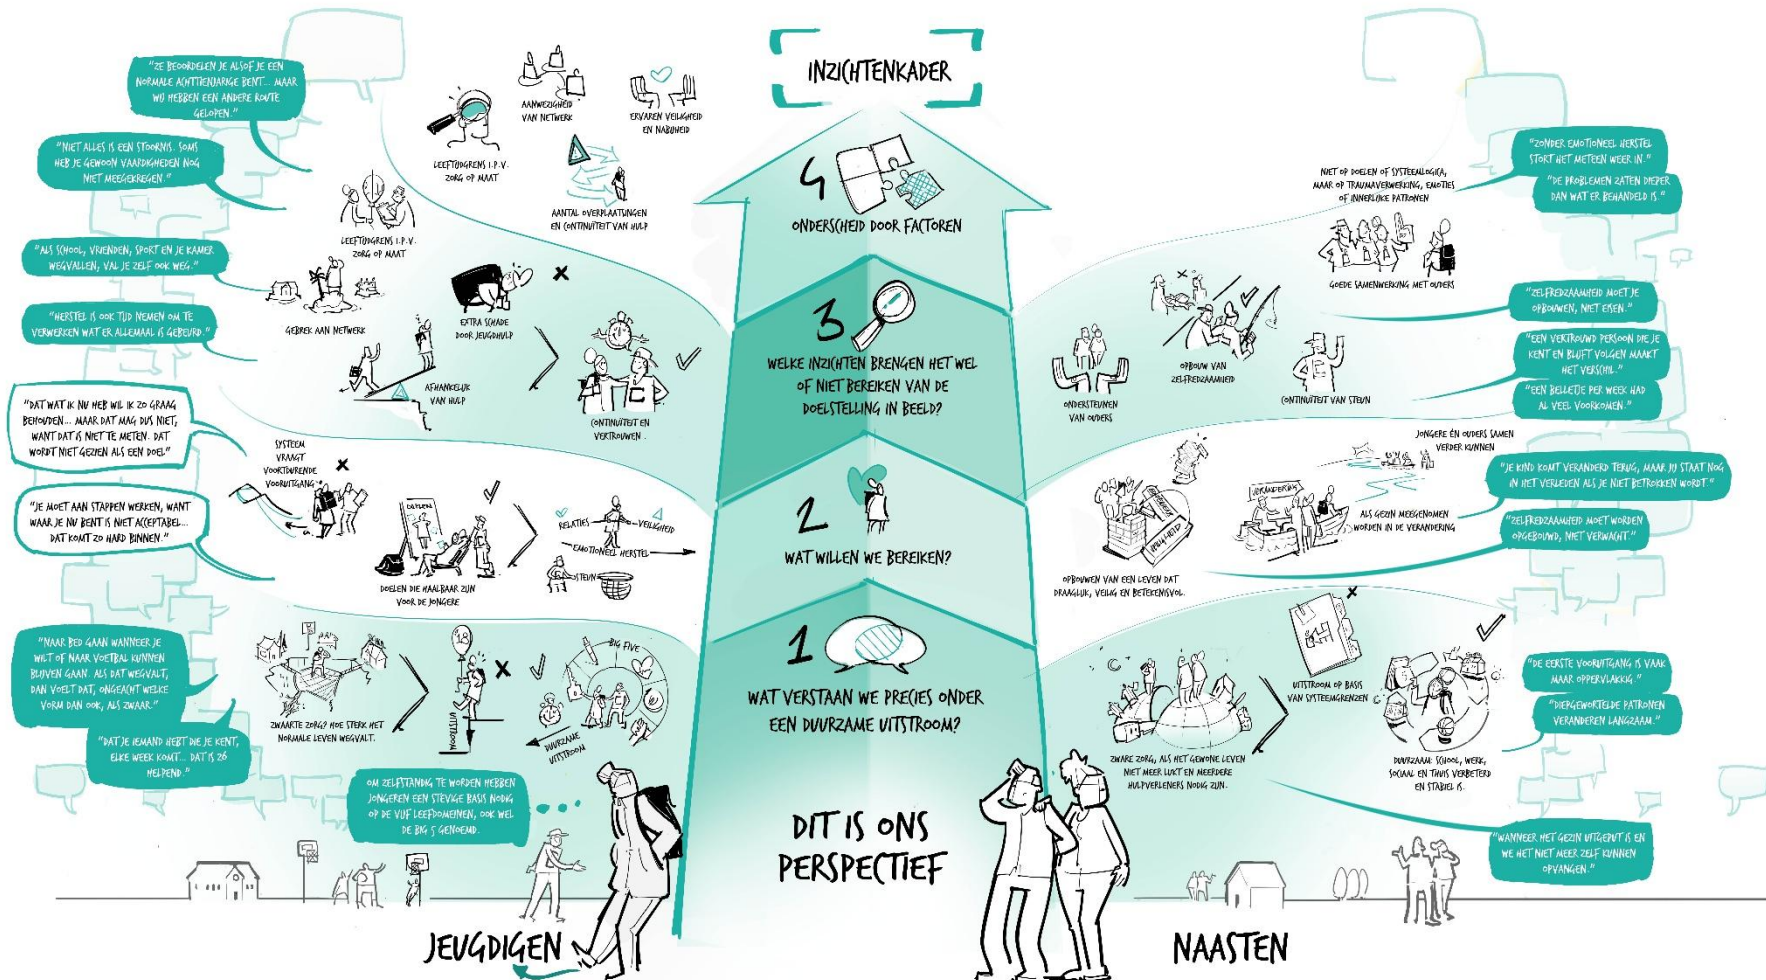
INZICHTENKADER

4 ONDERSCHEID DOOR FACTOREN

3 WELKE INZICHTEN BRENGEN HET WEL OF NIET BEREIKEN VAN DE DOELSTELLING IN BEELD?

2 WAT WILLEN WE BEREIKEN?

1 WAT VERSTAAN WE PRECIES ONDER EEN DUURZAME UITSTROOM?

DIT IS ONS PERSPECTIEF

JEUGDIGEN

NAASTEN

"ZE BEOORDELEN JE ALSOF JE EEN NORMALE ACHTTIENJARIGE BENT... MAAR WIJ HEBBEN EEN ANDERE ROUTE GELOPEN."

"NIET ALLES IS EEN STOORNIS. SOMS HEB JE GEWOON VAARDIGHEDEN NOG NIET MEEGEKREGEN."

"ALS SCHOOL, VRIENDEN, SPORT EN JE KAMER WEGVALLEN, VAL JE ZELF OOK WEG."

"HERSTEL IS OOK TIJD NEMEN OM TE VERWERKEN WAT ER ALLEMAAL IS GEBEURD."

"DAT WAT IK NU HEB WIL IK ZO GRAAG BEHOUDEN... MAAR DAT MAG DUS NIET, WANT DAT IS NIET TE METEN. DAT WORDT NIET GEZIEN ALS EEN DOEL."

"JE MOET AAN STAPPEN WERKEN, WANT WAAR JE NU BENT IS NIET ACCEPTABEL... DAT KOMT ZO HARD BINNEN."

"NAAR BED GAAN WANNEER JE WILT OF NAAR VOETBAL KUNNEN BLIJVEN GAAN. ALS DAT WEGVALT, DAN VOELT DAT, ONGEACHT WELKE VORM DAN OOK, ALS ZWAAR."

"DAT JE IEMAND HEBT DIE JE KENT, ELKE WEEK KOMT... DAT IS ZO HELPEND."

OM ZELFSTANDIG TE WORDEN HEBBEN JONGEREN EEN STEVIGE BASIS NODIG OP DE VIJF LEEFDOMEINEN, OOK WEL DE BIG 5 GENOEMD.

AANWEZIGHEID VAN NETWERK

ERVAREN VEILIGHEID EN NABIJHEID

LEEFTIJDSGRENS I.P.V. ZORG OP MAAT

AANTAL OVERPLAATSINGEN EN CONTINUITEIT VAN HULP

LEEFTIJDSGRENS I.P.V. ZORG OP MAAT

GEBREK AAN NETWERK

EXTRA SCHADE DOOR JEUGDHULP

AFHANKELIJK VAN HULP

CONTINUITEIT EN VERTROUWEN

SYSTEEM VRAAGT VOORTDURENDE VOORUITGANG

DOELEN

DOELEN DIE HAALBAAR ZIJN VOOR DE JONGERE

RELATIES

VEILIGHEID

EMOTIONEEL HERSTEL

STEUN

ZWAARTE ZORG: HOE STERK HET NORMALE LEVEN WEGVALT.

UITSTROOM

BIG FIVE

DUURZAME UITSTROOM

NIET OP DOELEN OF SYSTEEMLOGICA, MAAR OP TRAUMAVERWERKING, EMOTIES OF INNERLIJKE PATRONEN

GOEDE SAMENWERKING MET OUDERS

ONDERSTEUNEN VAN OUDERS

OPBOUW VAN ZELFREDZAAMHEID

CONTINUITEIT VAN STEUN

JONGERE ÉN OUDERS SAMEN VERDER KUNNEN

VERANDERING

ALS GEZIN MEEGENOMEN WORDEN IN DE VERANDERING

VEILIGHEID

OPBOUWEN VAN EEN LEVEN DAT DRAAGLIJK, VEILIG EN BETEKENISVOL.

UITSTROOM OP BASIS VAN SYSTEEMGRENZEN

ZWARE ZORG, ALS HET GEWONE LEVEN NIET MEER LUKT EN MEERDERE HULPVERLENERS NODIG ZIJN.

DUURZAAM: SCHOOL, WERK, SOCIAAL EN THUIS VERBETERD EN STABIEL IS.

"ZONDER EMOTIONEEL HERSTEL STORT HET METEEN WEER IN."

"DE PROBLEMEN ZATEN DIEPER DAN WAT ER BEHANDELD IS."

"ZELFREDZAAMHEID MOET JE OPBOUWEN, NIET EISEN."

"EEN VERTROUWD PERSOON DIE JE KENT EN BLIJFT VOLGEN MAAKT HET VERSCHIL."

"EEN BELLETJE PER WEEK HAD AL VEEL VOORKOMEN."

"JE KIND KOMT VERANDERD TERUG, MAAR JIJ STAAT NOG IN HET VERLEDEN ALS JE NIET BETROKKEN WORDT."

"ZELFREDZAAMHEID MOET WORDEN OPGEBOUWD, NIET VERWACHT."

"DE EERSTE VOORUITGANG IS VAAK MAAR OPPERVLAKKIG."

"DIEPGEWORTELDE PATRONEN VERANDEREN LANGZAAM."

"WANNEER HET GEZIN UITGEPUT IS EN WE HET NIET MEER ZELF KUNNEN OPVANGEN."